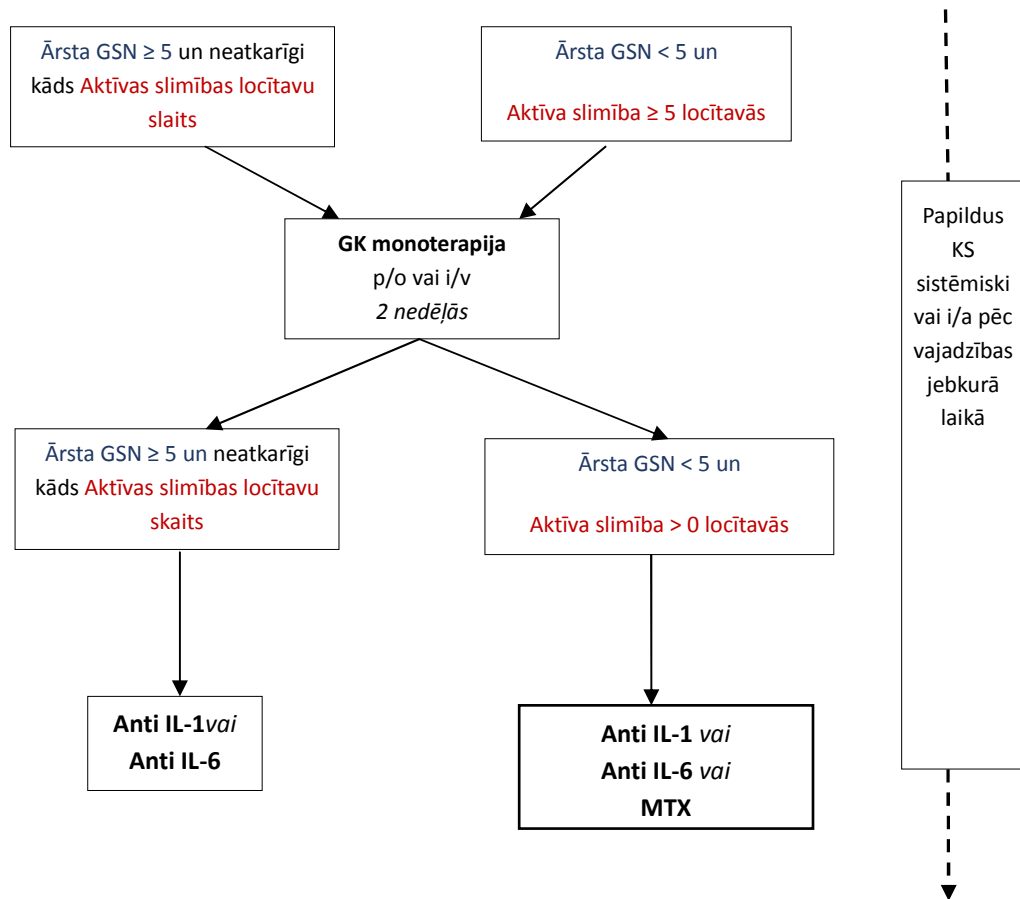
Ārsta GSN ≥ 5 un neatkarīgi kāds Aktīvas slimības locītavu slaits

Ārsta GSN < 5 un

Aktīva slimība ≥ 5 locītavās

GK monoterapija
p/o vai i/v
*2 nedēļās*

Papildus KS sistēmiski vai i/a pēc vajadzības jebkurā laikā

Ārsta GSN ≥ 5 un neatkarīgi kāds Aktīvas slimības locītavu skaits

Ārsta GSN < 5 un

Aktīva slimība > 0 locītavās

**Anti IL-1***vai*
**Anti IL-6**

**Anti IL-1** *vai*
**Anti IL-6** *vai*
**MTX**